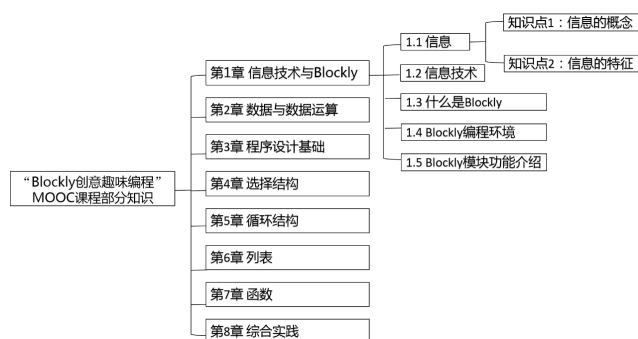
“Blockly创意趣味编程”
MOOC课程部分知识

第1章 信息技术与Blockly

1.1 信息

知识点1：信息的概念

知识点2：信息的特征

1.2 信息技术

1.3 什么是Blockly

1.4 Blockly编程环境

1.5 Blockly模块功能介绍

第2章 数据与数据运算

第3章 程序设计基础

第4章 选择结构

第5章 循环结构

第6章 列表

第7章 函数

第8章 综合实践